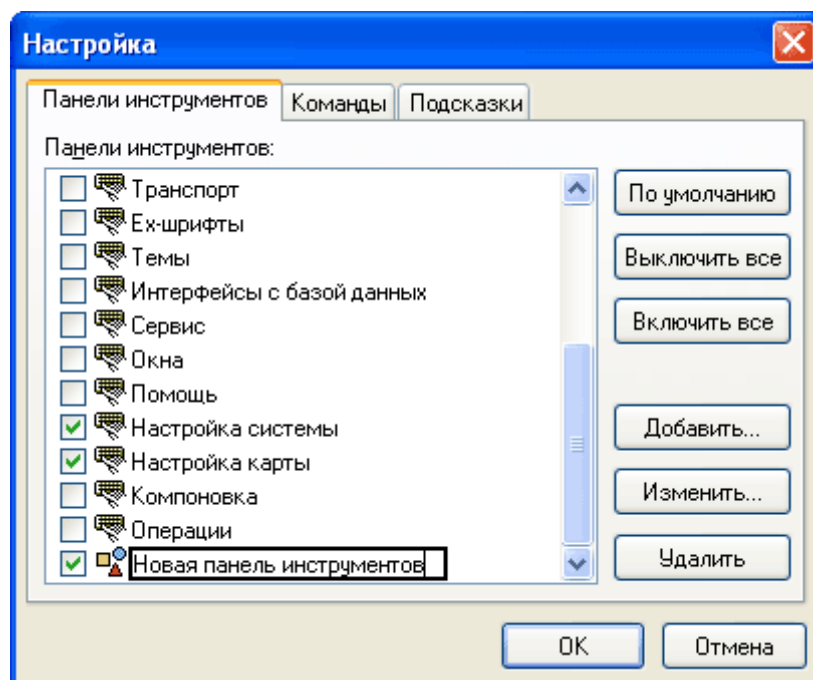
Настройка

Панели инструментов | Команды | Подсказки

Панели инструментов:

Транспорт
Ex-шрифты
Темы
Интерфейсы с базой данных
Сервис
Окна
Помощь
Настройка системы
Настройка карты
Компоновка
Операции
Новая панель инструментов

По умолчанию
Выключить все
Включить все
Добавить...
Изменить...
Удалить

OK
Отмена